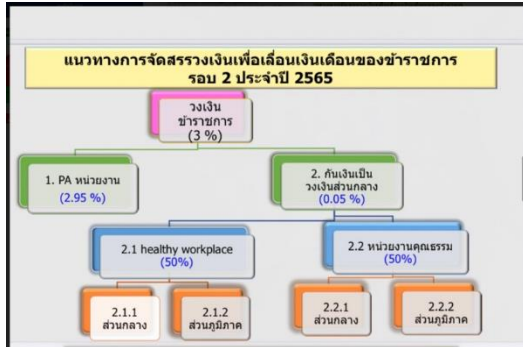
แนวทางการจัดสรรวงเงินเพื่อเลื่อนเงินเดือนของข้าราชการ รอบ 2 ประจำปี 2565

วงเงิน ข้าราชการ (3 %)

1. PA หน่วยงาน (2.95 %)

2. กันเงินเป็นวงเงินส่วนกลาง (0.05 %)

2.1 healthy workplace (50%)

2.2 หน่วยงานคุณธรรม (50%)

2.1.1 ส่วนกลาง

2.1.2 ส่วนภูมิภาค

2.2.1 ส่วนกลาง

2.2.2 ส่วนภูมิภาค